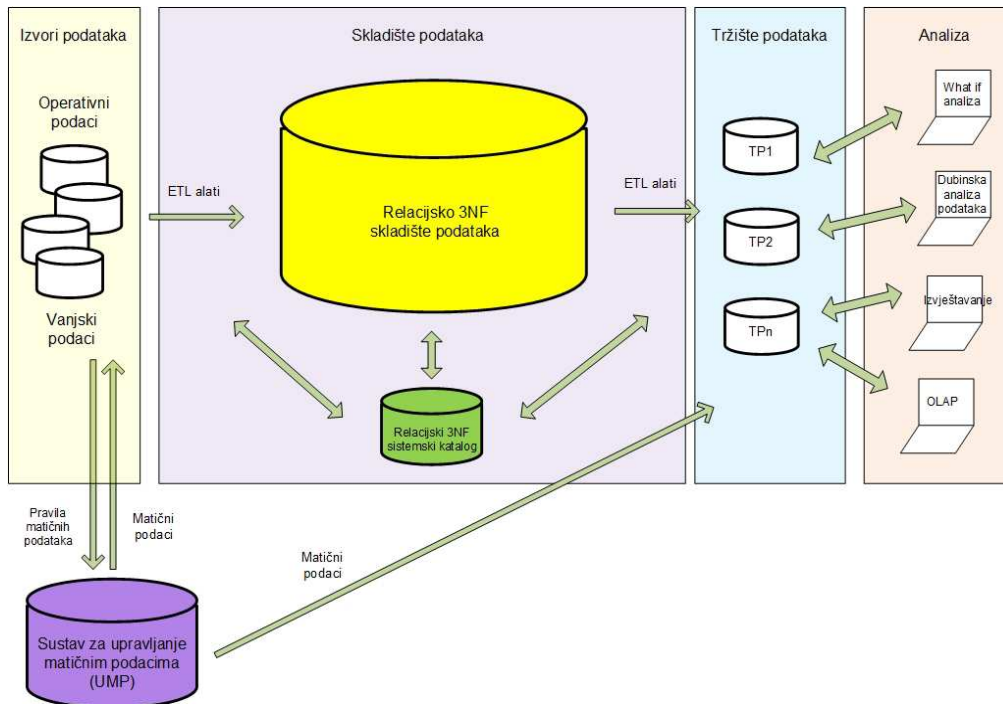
Izvori podataka

Operativni podaci

Vanjski podaci

Skladište podataka

ETL alati

Relacijsko 3NF skladište podataka

Relacijski 3NF sistemski katalog

ETL alati

Tržište podataka

TP1

TP2

TPn

Analiza

What if analiza

Dubinska analiza podataka

Izvještavanje

OLAP

Pravila matičnih podataka

Matični podaci

Matični podaci

Sustav za upravljanje matičnim podacima (UMP)